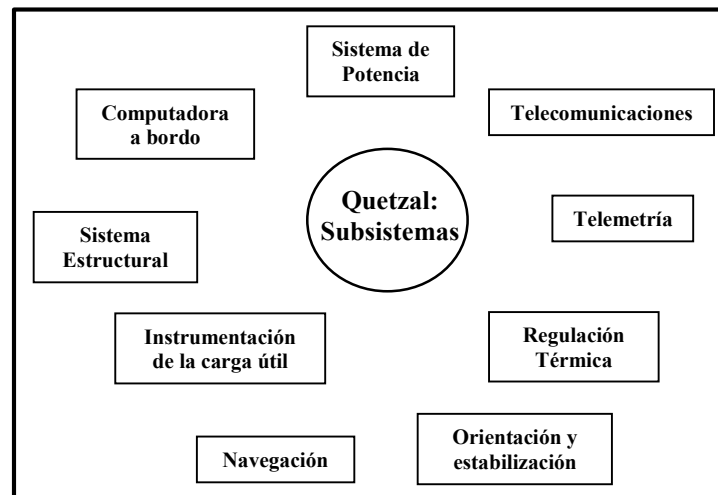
Sistema de Potencia

Computadora a bordo

Telecomunicaciones

Quetzal: Subsistemas

Sistema Estructural

Telemetría

Instrumentación de la carga útil

Regulación Térmica

Navegación

Orientación y estabilización